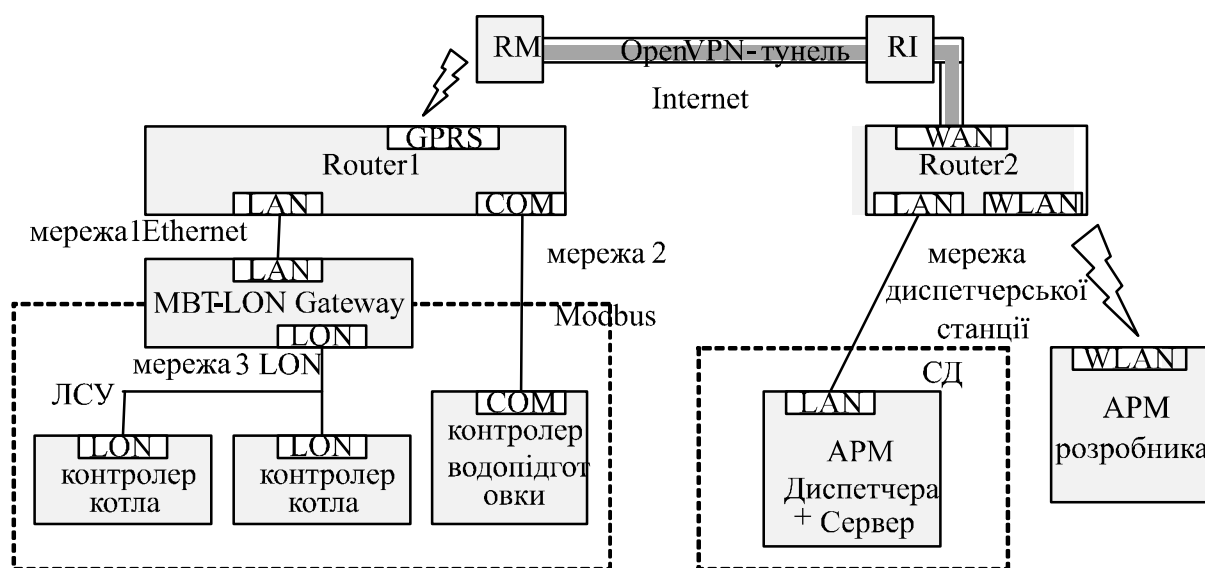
RM

OpenVPN-тунель

RI

Internet

GPRS

Router1

LAN

COM

WAN

Router2

LAN

WLAN

мережа1Ethernet

мережа 2

мережа диспетчерської станції

LAN

MBT-LON Gateway

LON

Modbus

мережа 3 LON

ЛСУ

LON

контролер котла

LON

контролер котла

COM

контролер водопідготовки

СД

LAN

АРМ Диспетчера + Сервер

WLAN

АРМ розробника